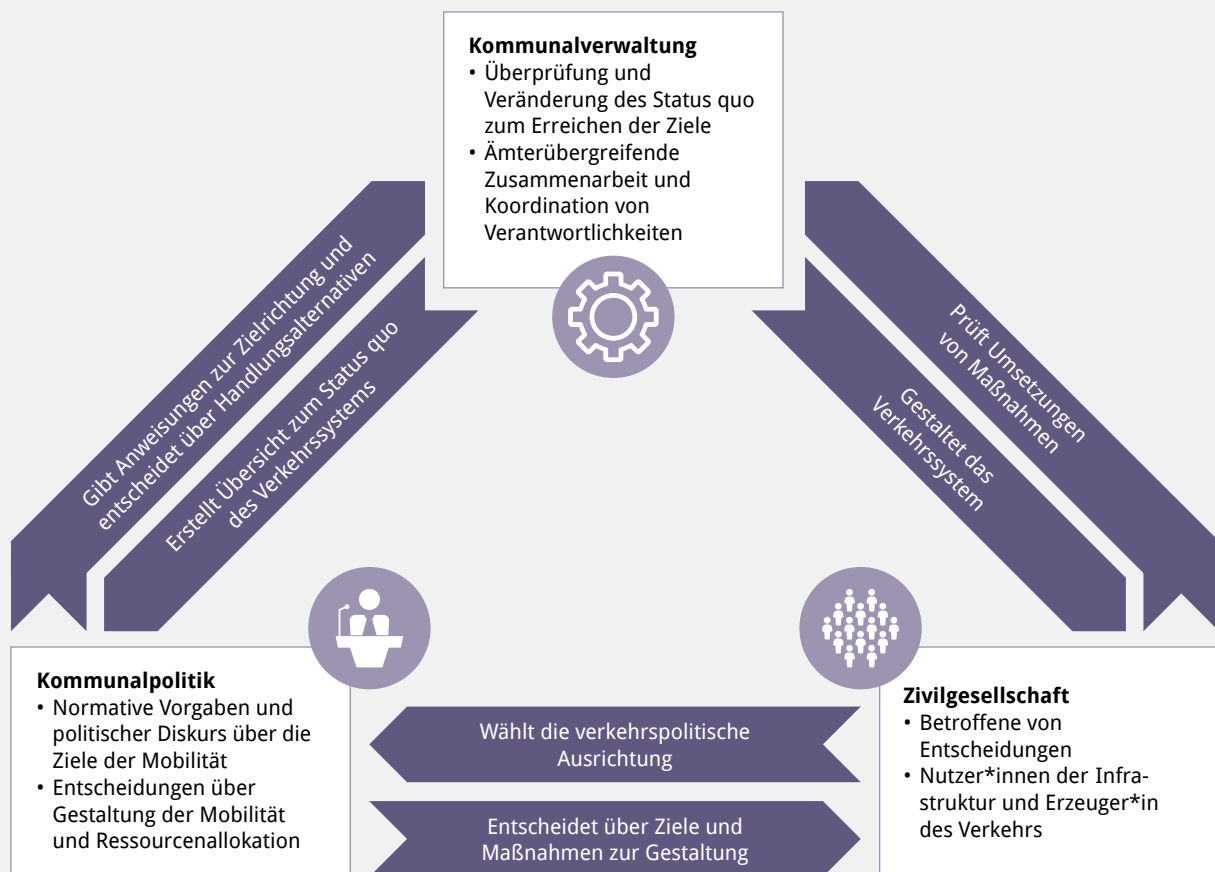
**Kommunalverwaltung**
• Überprüfung und Veränderung des Status quo zum Erreichen der Ziele
• Ämterübergreifende Zusammenarbeit und Koordination von Verantwortlichkeiten

Gibt Anweisungen zur Zielrichtung und entscheidet über Handlungsalternativen

Erstellt Übersicht zum Status quo des Verkehrssystems

Prüft Umsetzungen von Maßnahmen

Gestaltet das Verkehrssystem

**Kommunalpolitik**
• Normative Vorgaben und politischer Diskurs über die Ziele der Mobilität
• Entscheidungen über Gestaltung der Mobilität und Ressourcenallokation

Wählt die verkehrspolitische Ausrichtung

Entscheidet über Ziele und Maßnahmen zur Gestaltung

**Zivilgesellschaft**
• Betroffene von Entscheidungen
• Nutzer*innen der Infrastruktur und Erzeuger*in des Verkehrs